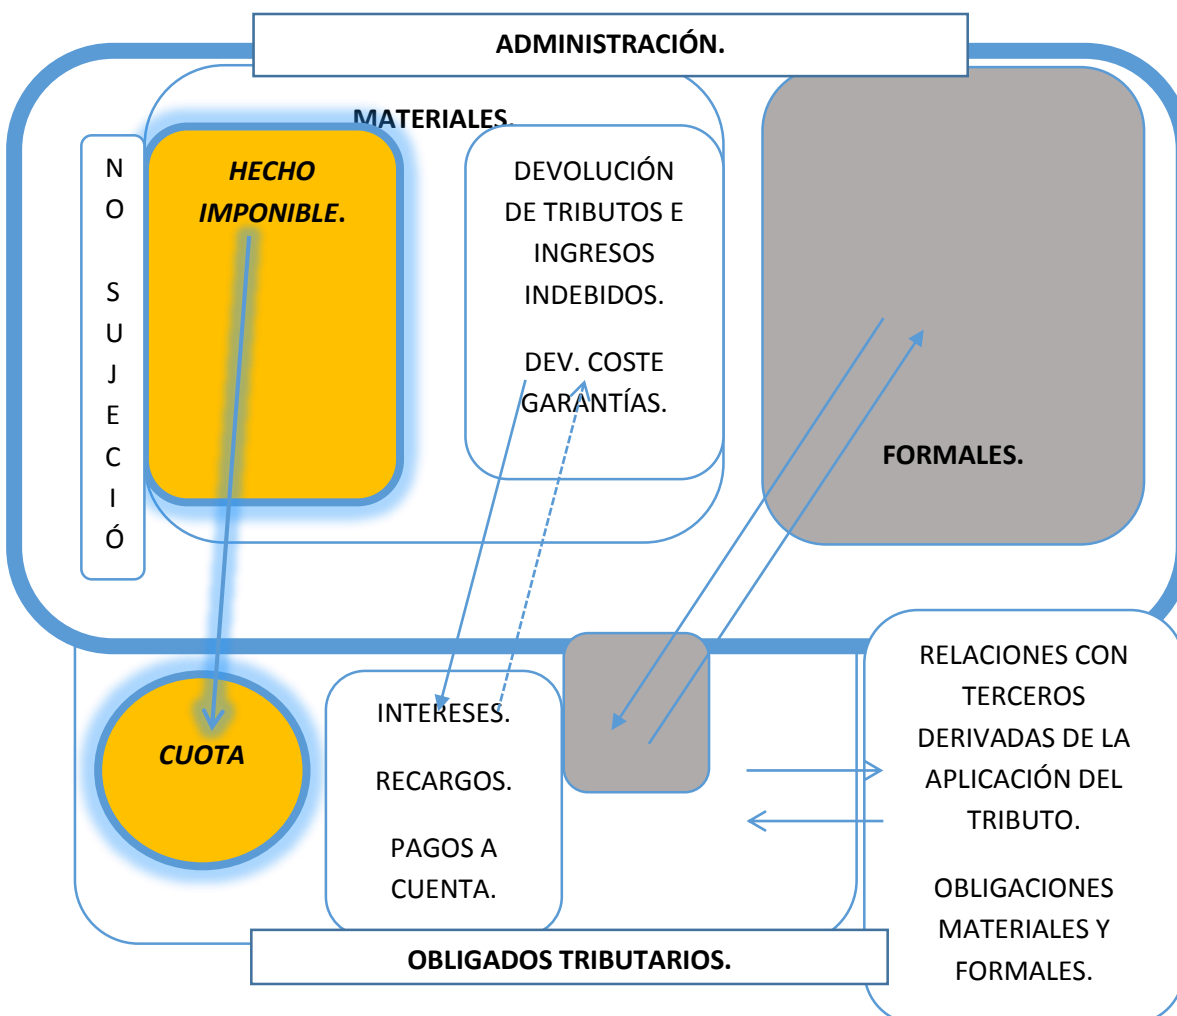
ADMINISTRACIÓN.

MATERIALES.

NO SUJECIÓN

HECHO IMPONIBLE.

DEVOLUCIÓN DE TRIBUTOS E INGRESOS INDEBIDOS.

DEV. COSTE GARANTÍAS.

FORMALES.

CUOTA

INTERESES.

RECARGOS.

PAGOS A CUENTA.

RELACIONES CON TERCEROS DERIVADAS DE LA APLICACIÓN DEL TRIBUTO.

OBLIGACIONES MATERIALES Y FORMALES.

OBLIGADOS TRIBUTARIOS.